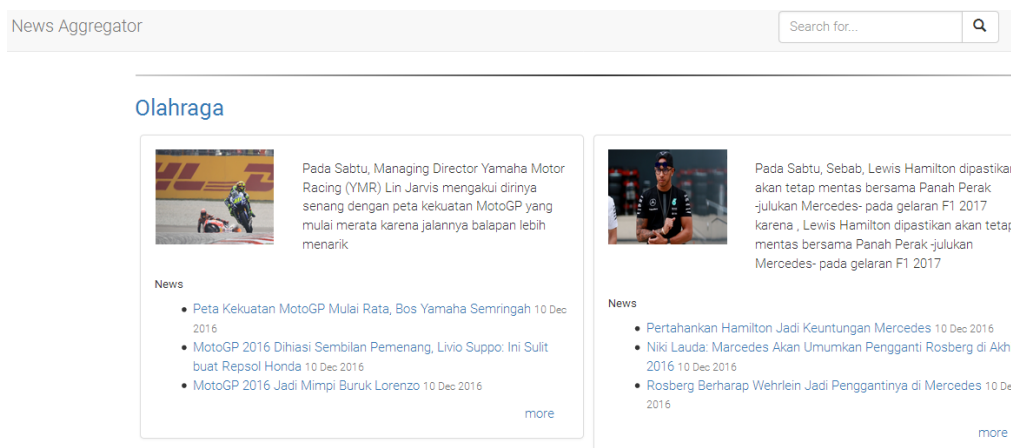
News Aggregator

Search for...

Olahraga

Pada Sabtu, Managing Director Yamaha Motor Racing (YMR) Lin Jarvis mengakui dirinya senang dengan peta kekuatan MotoGP yang mulai merata karena jalannya balapan lebih menarik

News

- Peta Kekuatan MotoGP Mulai Rata, Bos Yamaha Semringah 10 Dec 2016
- MotoGP 2016 Dihiasi Sembilan Pemenang, Livio Suppo: Ini Sulit buat Repsol Honda 10 Dec 2016
- MotoGP 2016 Jadi Mimpi Buruk Lorenzo 10 Dec 2016

more

Pada Sabtu, Sebab, Lewis Hamilton dipastikan akan tetap mentas bersama Panah Perak -julukan Mercedes- pada gelaran F1 2017 karena , Lewis Hamilton dipastikan akan tetap mentas bersama Panah Perak -julukan Mercedes- pada gelaran F1 2017

News

- Pertahankan Hamilton Jadi Keuntungan Mercedes 10 Dec 2016
- Niki Lauda: Marcedes Akan Umumkan Pengganti Rosberg di Akh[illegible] 2016 10 Dec 2016
- Rosberg Berharap Wehrlein Jadi Penggantinya di Mercedes 10 Dec 2016

more